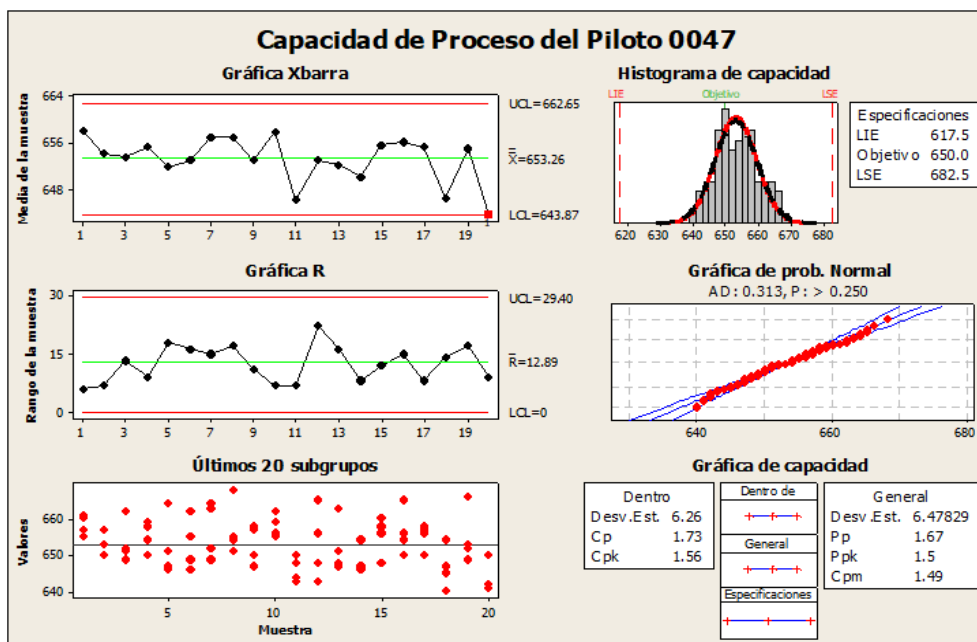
Capacidad de Proceso del Piloto 0047

Gráfica Xbarra

Media de la muestra

664
656
648

UCL=662.65
$\bar{X}$=653.26
LCL=643.87

1 3 5 7 9 11 13 15 17 19

1

Histograma de capacidad

LIE Objetivo LSE

620 630 640 650 660 670 680

| Especificaciones | |
|---|---|
| LIE | 617.5 |
| Objetivo | 650.0 |
| LSE | 682.5 |

Gráfica R

Rango de la muestra

30
15
0

UCL=29.40
$\bar{R}$=12.89
LCL=0

1 3 5 7 9 11 13 15 17 19

Gráfica de prob. Normal
AD: 0.313, P: > 0.250

640 660 680

Últimos 20 subgrupos

Valores

660
650
640

5 10 15 20
Muestra

Gráfica de capacidad

| Dentro | |
|---|---|
| Desv.Est. | 6.26 |
| Cp | 1.73 |
| Cpk | 1.56 |

Dentro de
General
Especificaciones

| General | |
|---|---|
| Desv.Est. | 6.47829 |
| Pp | 1.67 |
| Ppk | 1.5 |
| Cpm | 1.49 |